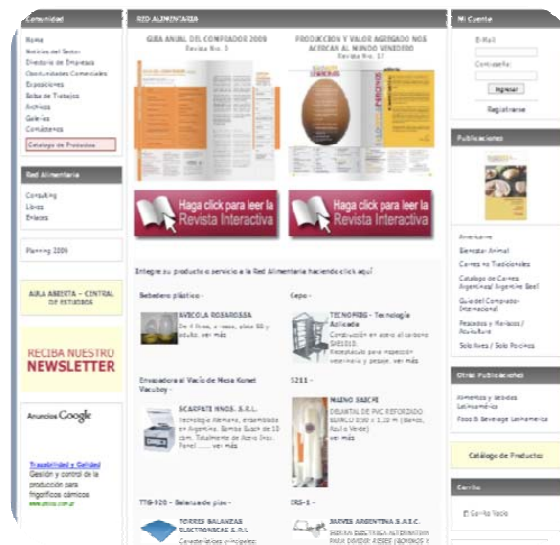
Comunidad
Home
Noticias del Sector
Directorio de Empresas
Oportunidades Comerciales
Exposiciones
Bolsa de Trabajos
Archivo
Galeria
Contáctenos
Catalogo de Productos

Red Alimentaria
Consulting
Libros
Enlaces

Planning 2009

AULA ABIERTA - CENTRAL DE ESTUDIOS

RECIBA NUESTRO NEWSLETTER

Anuncios Google

Trazabilidad y Calidad
Gestión y control de la producción para frigorificos cárnicos

RED ALIMENTARIA

GUIA ANUAL DEL CONFITADOS 2009
Revista No. 5

PRODUCTOS Y VALOR AGREGADO NOS ACERCAN AL MUNDO VENIDERO
Revista No. 17

Haga click para leer la Revista Interactiva

Haga click para leer la Revista Interactiva

Integre su producto o servicio a la Red Alimentaria haciendo click aquí

Bebedero plástico -
AVICOLA ROSARIASA
De 4 litros, a rosca, plus 50 y adulto. ver más

Cepo -
TECNOFRIG - Tecnología Aplicada
Construcción en acero al carbono SAE1010. Rebatible para inspección veterinaria y pesaje. ver más

Envasadora al Vacío de Mesa Konet Vacuboy -
SCARPATI HNOS. S.R.L.
Tecnología Alemana, ensamblada en Argentina. Bomba Busch de 10 cbm. Totalmente de Acero Inox. Panel ....... ver más

5211 -
MUENO SAECIF
DELANTAL DE PVC REFORZADO 0,80 x 1,10 m (blanco, Azul o Verde) ver más

TTG-320 - Balanzas de piso -
TORRES BALANZAS ELECTRONICAS S.R.L.
Características principales:

IRS-1 -
JARVIS ARGENTINA S.A.I.C.
SIERRA ELECTRICA REVERSIBLE PARA DIVIDIR RESES (BOVINOS Y

Mi Cuenta
E-Mail
Contraseña
Ingresar
Registrese

Publicaciones

Alimentaria
Bienestar Animal
Cortes no Tradicionales
Catalogo de Cortes Argentinos/ Argentine Beef
Guía del Comprador Internacional
Pescados y Mariscos / Acuicultura
Soluciones / Solo Pocinos

Otras Publicaciones
Alimentos y Bebidas Latinoamérica
Food & Beverage Latinoamerica

Catálogo de Productos

Carrito
El Carrito Vacío